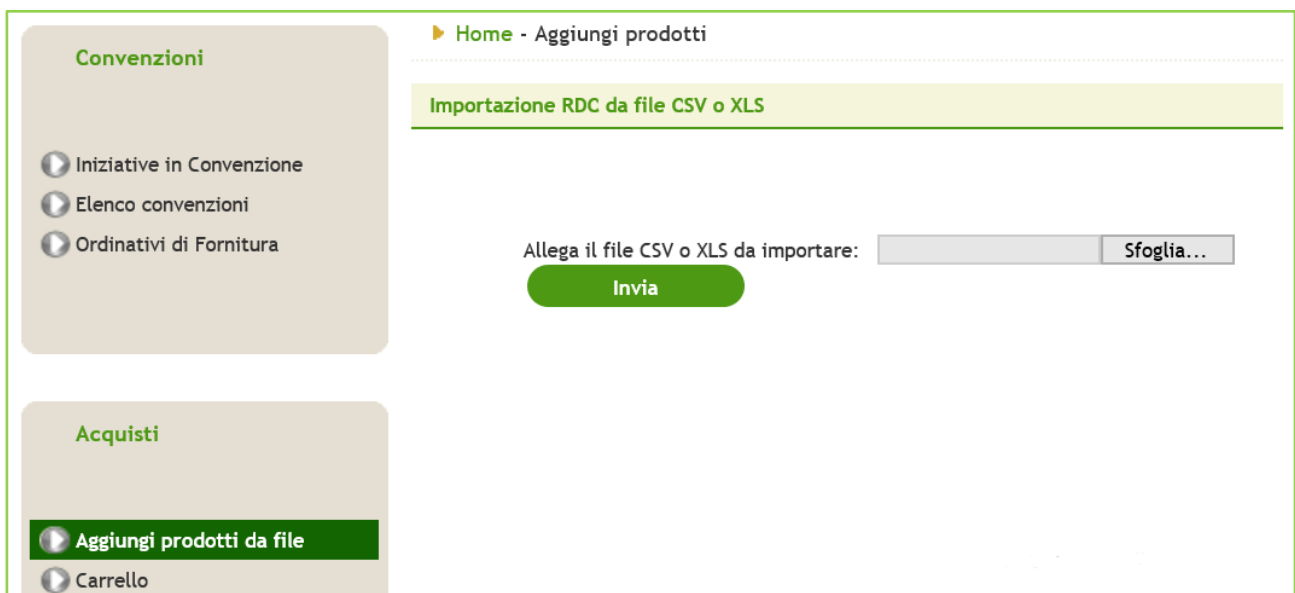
Convenzioni

Iniziative in Convenzione
Elenco convenzioni
Ordinativi di Fornitura

Acquisti

Aggiungi prodotti da file
Carrello

Home - Aggiungi prodotti

Importazione RDC da file CSV o XLS

Allega il file CSV o XLS da importare: Sfoglia...

Invia